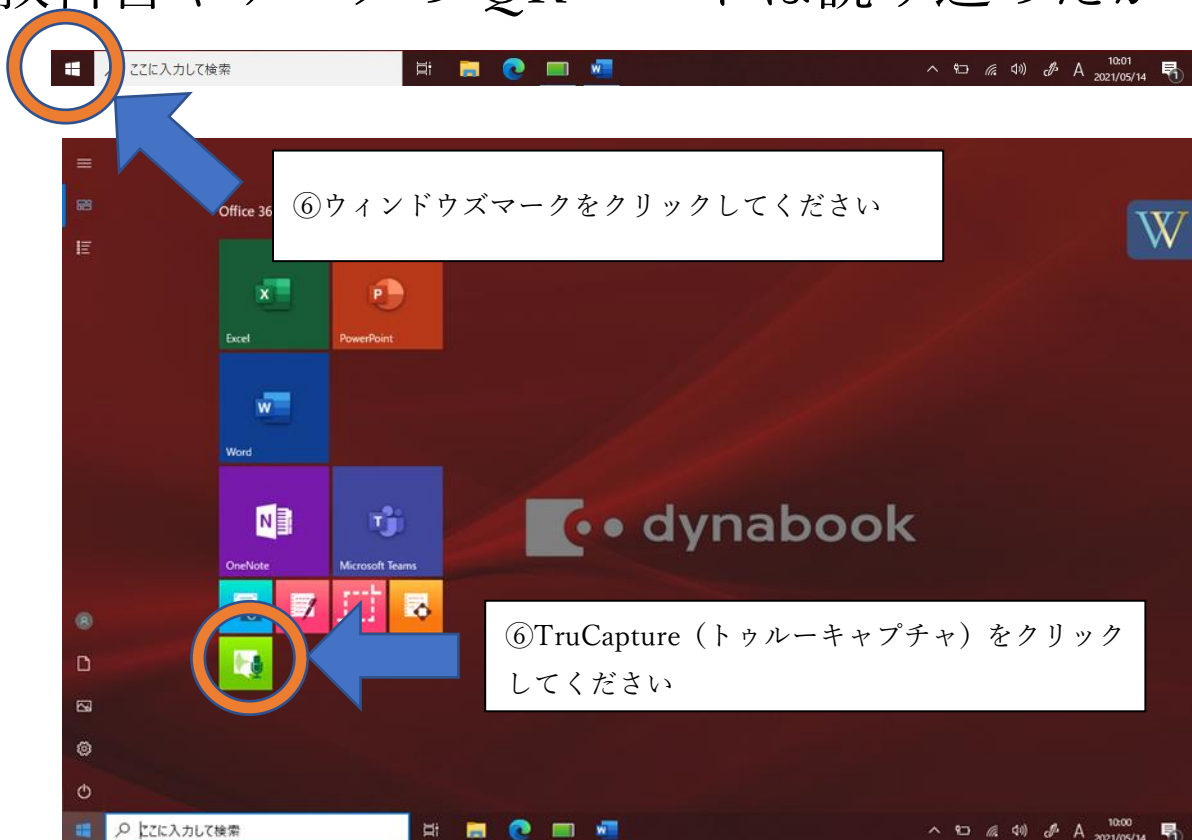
ここに入力して検索

A 10:01 2021/05/14

Office 36

⑥ウィンドウズマークをクリックしてください

W

Excel

PowerPoint

Word

OneNote

Microsoft Teams

dynabook

⑥TruCapture（トゥルーキャプチャ）をクリックしてください

ここに入力して検索

A 10:00 2021/05/14